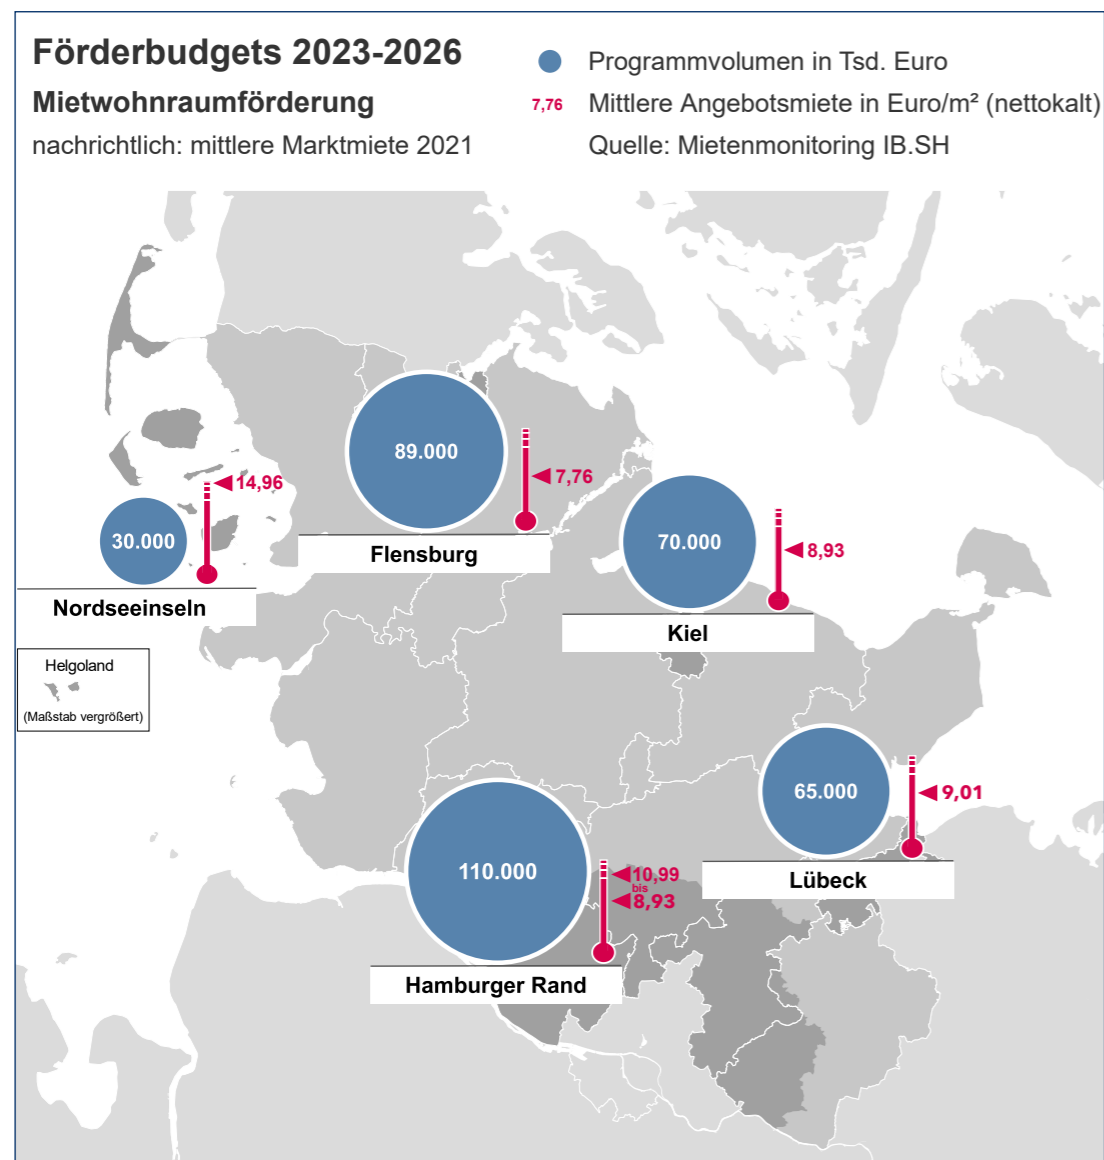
Förderbudgets 2023-2026
Mietwohnraumförderung
nachrichtlich: mittlere Marktmiete 2021

Programmvolumen in Tsd. Euro
7,76 Mittlere Angebotsmiete in Euro/m² (nettokalt)
Quelle: Mietenmonitoring IB.SH

89.000
7,76
Flensburg

30.000
14,96
Nordseeinseln

70.000
8,93
Kiel

Helgoland
(Maßstab vergrößert)

65.000
9,01
Lübeck

110.000
10,99
bis
8,93
Hamburger Rand